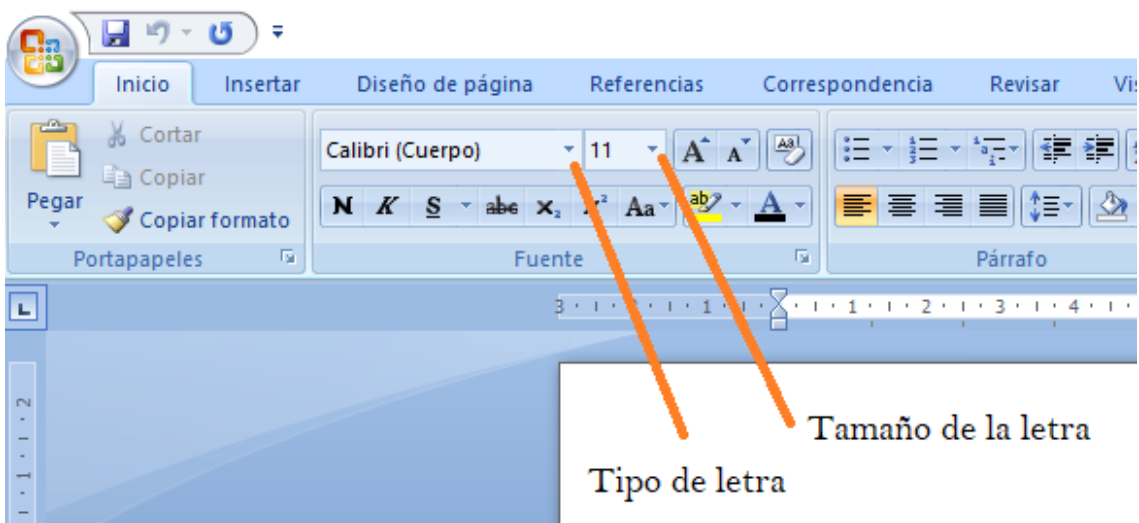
Inicio Insertar Diseño de página Referencias Correspondencia Revisar Vis

Pegar
Cortar
Copiar
Copiar formato
Portapapeles

Calibri (Cuerpo) 11
N K S abe $x_2$ $x^2$ Aa
Fuente

Párrafo

3 · 1 · 2 · 1 · 1 · 1 · 1 · 2 · 1 · 3 · 1 · 4

2 · 1 · 1

Tamaño de la letra

Tipo de letra